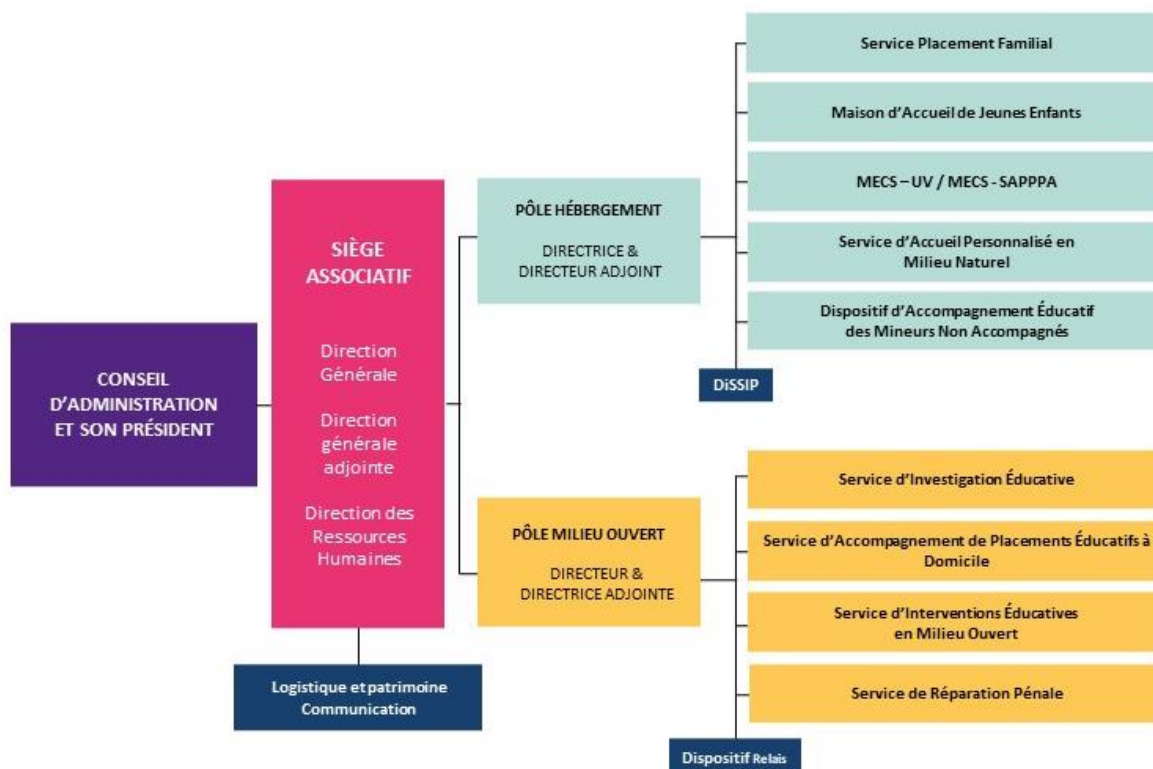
CONSEIL D'ADMINISTRATION ET SON PRÉSIDENT

SIÈGE ASSOCIATIF

Direction Générale

Direction générale adjointe

Direction des Ressources Humaines

Logistique et patrimoine
Communication

PÔLE HÉBERGEMENT

DIRECTRICE & DIRECTEUR ADJOINT

Service Placement Familial

Maison d'Accueil de Jeunes Enfants

MECS – UV / MECS - SAPPPA

Service d'Accueil Personnalisé en Milieu Naturel

Dispositif d'Accompagnement Éducatif des Mineurs Non Accompagnés

DiSSIP

PÔLE MILIEU OUVERT

DIRECTEUR & DIRECTRICE ADJOINTE

Service d'Investigation Éducative

Service d'Accompagnement de Placements Éducatifs à Domicile

Service d'Interventions Éducatives en Milieu Ouvert

Service de Réparation Pénale

Dispositif Relais